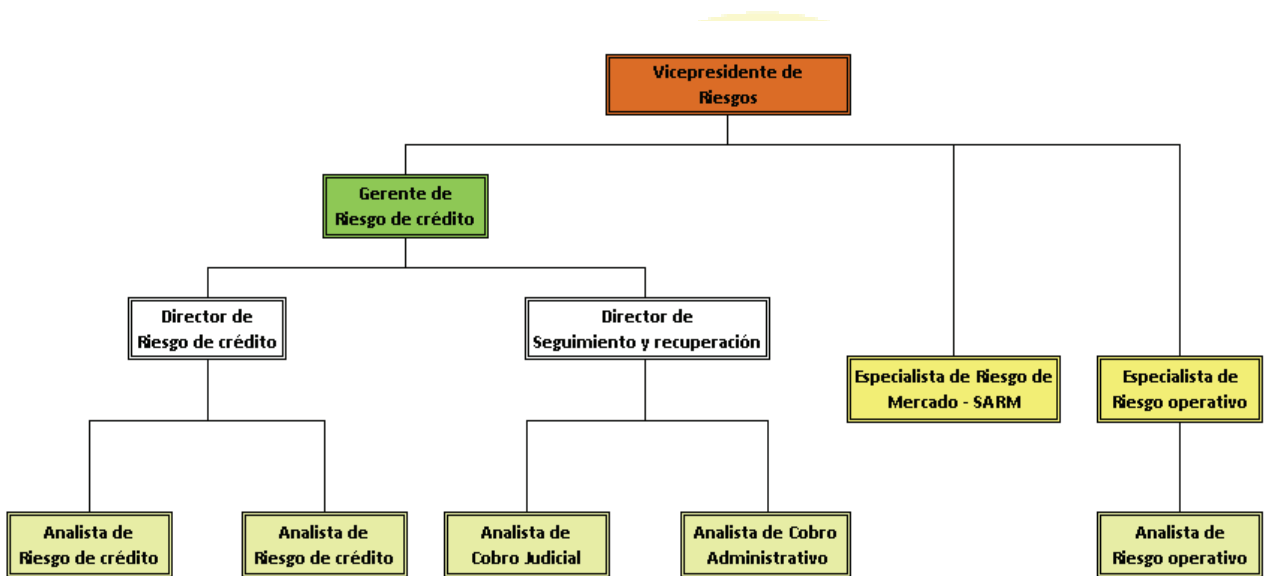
Vicepresidente de Riesgos

Gerente de Riesgo de crédito

Director de Riesgo de crédito

Director de Seguimiento y recuperación

Especialista de Riesgo de Mercado - SARM

Especialista de Riesgo operativo

Analista de Riesgo de crédito

Analista de Riesgo de crédito

Analista de Cobro Judicial

Analista de Cobro Administrativo

Analista de Riesgo operativo